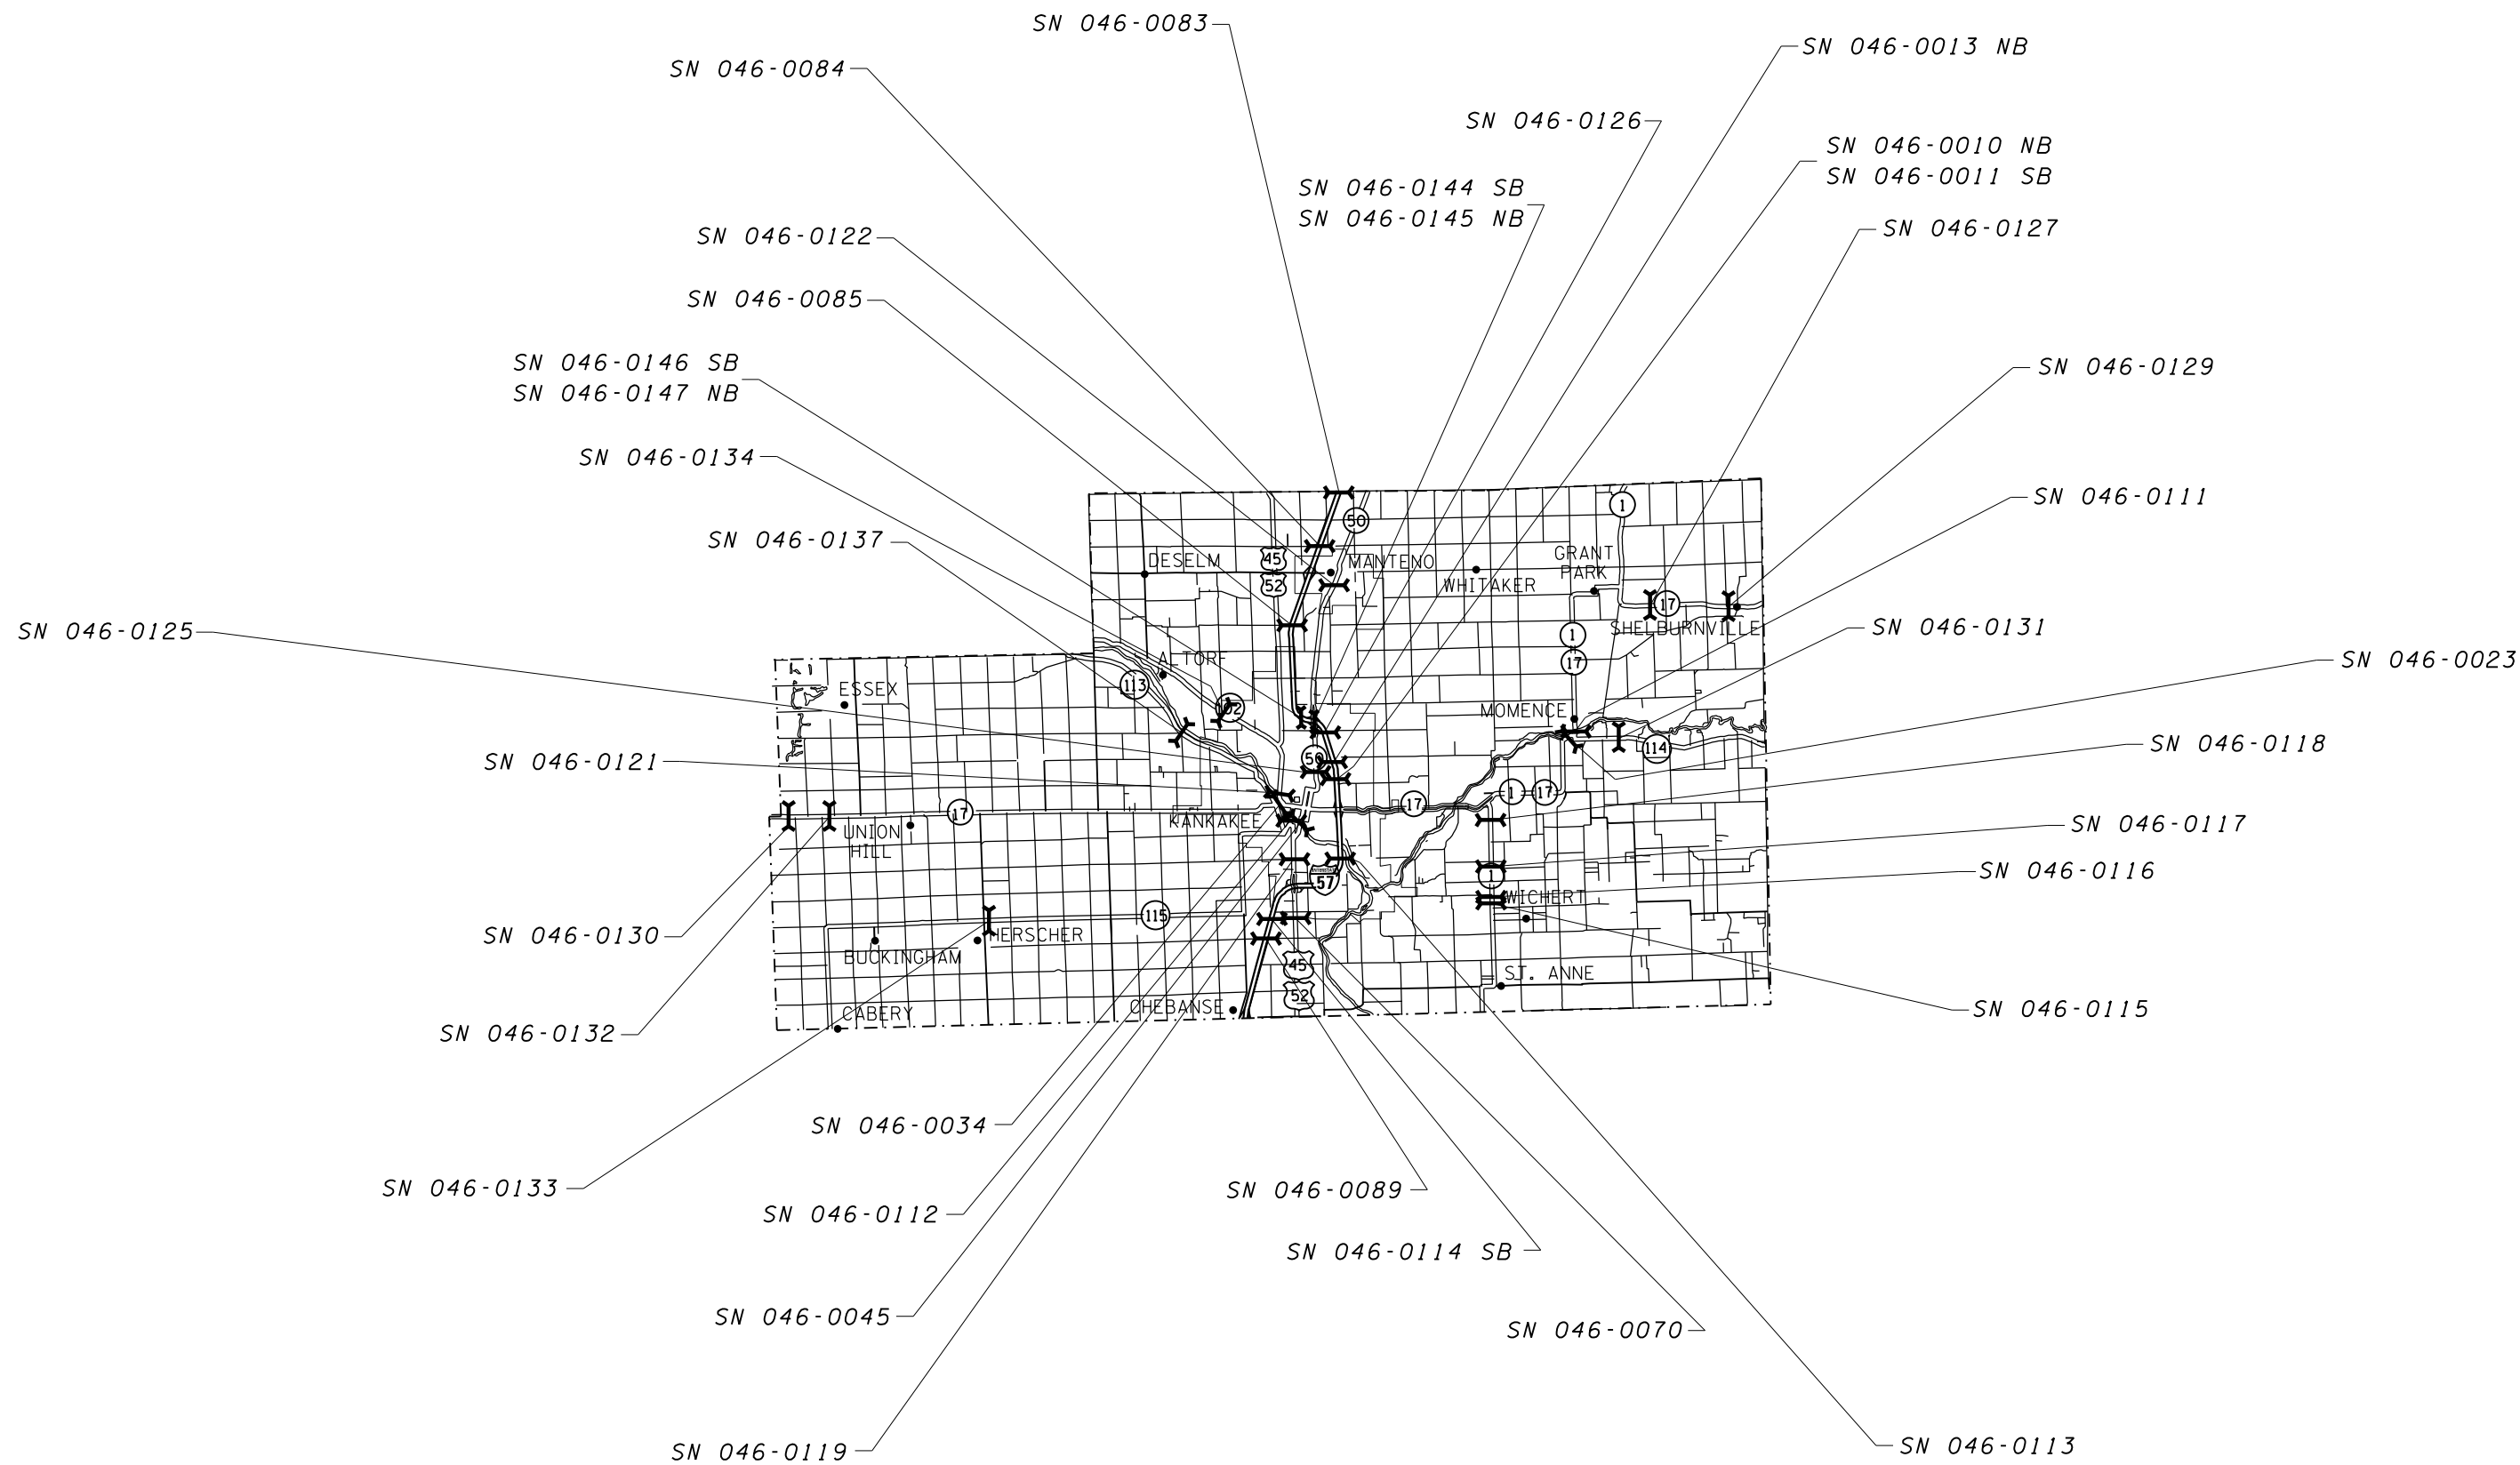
SN 046-0083
SN 046-0084
SN 046-0013 NB
SN 046-0126
SN 046-0010 NB
SN 046-0011 SB
SN 046-0144 SB
SN 046-0145 NB
SN 046-0122
SN 046-0127
SN 046-0085
SN 046-0146 SB
SN 046-0147 NB
SN 046-0129
SN 046-0134
SN 046-0111
SN 046-0137
SN 046-0131
SN 046-0125
SN 046-0023
SN 046-0121
SN 046-0118
SN 046-0117
SN 046-0116
SN 046-0130
SN 046-0115
SN 046-0132
SN 046-0034
SN 046-0133
SN 046-0089
SN 046-0112
SN 046-0114 SB
SN 046-0045
SN 046-0070
SN 046-0119
SN 046-0113

DESELM
MANTENO
WHITAKER
GRANT PARK
SHELBURNVILLE
ALTORF
ESSEX
MOMENCE
KANKAKEE
UNION HILL
HERSCHER
BUCKINGHAM
CABERY
CHEBANSE
WICHERT
ST. ANNE
50
45
52
1
17
113
102
114
115
57